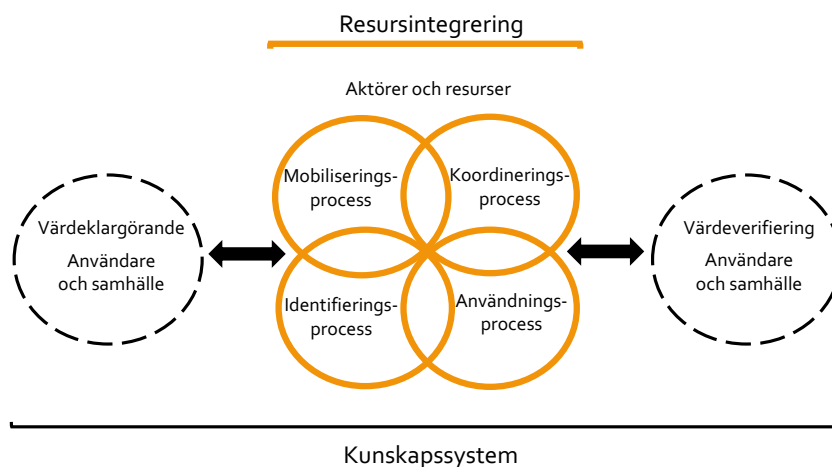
Resursintegrering

Aktörer och resurser

Mobiliserings-process

Koordinerings-process

Identifierings-process

Användnings-process

Värdeklargörande
Användare och samhälle

Värdeverifiering
Användare och samhälle

Kunskapssystem